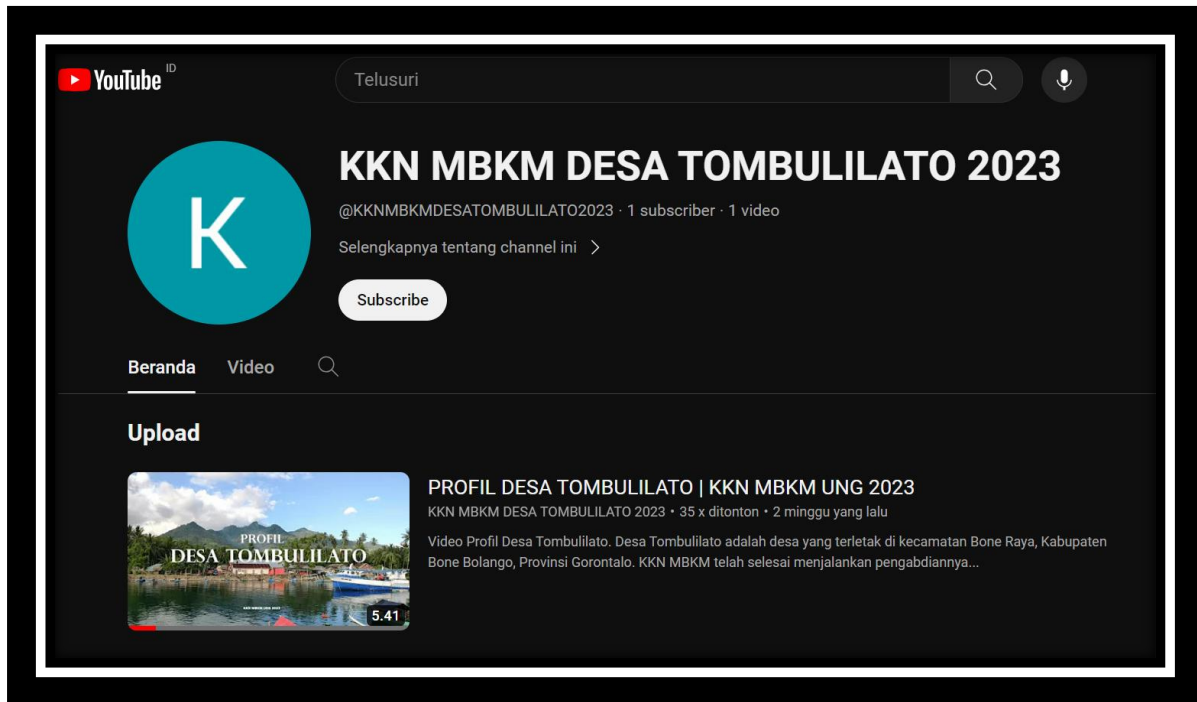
YouTube ID

Telusuri

K

KKN MBKM DESA TOMBULILATO 2023

@KKNMBKMDESATOMBULILATO2023 · 1 subscriber · 1 video

Selengkapnya tentang channel ini >

Subscribe

Beranda Video

Upload

PROFIL DESA TOMBULILATO

5.41

PROFIL DESA TOMBULILATO | KKN MBKM UNG 2023

KKN MBKM DESA TOMBULILATO 2023 • 35 x ditonton • 2 minggu yang lalu

Video Profil Desa Tombulilato. Desa Tombulilato adalah desa yang terletak di kecamatan Bone Raya, Kabupaten Bone Bolango, Provinsi Gorontalo. KKN MBKM telah selesai menjalankan pengabdiannya...